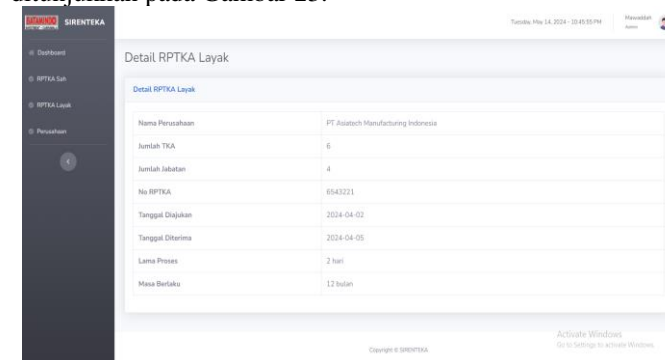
ditunjukkan pada Gambar 15.

SIRENTEKA

Dashboard
RPTKA Sah
RPTKA Layak
Perusahaan

Tuesday, May 14, 2024 - 10:45:55 PM
Mawaddah
Admin

Detail RPTKA Layak

Detail RPTKA Layak

| | |
|---|---|
| Nama Perusahaan | PT Asiatech Manufacturing Indonesia |
| Jumlah TKA | 6 |
| Jumlah Jabatan | 4 |
| No RPTKA | 6543221 |
| Tanggal Diajukan | 2024-04-02 |
| Tanggal Diterima | 2024-04-05 |
| Lama Proses | 2 hari |
| Masa Berlaku | 12 bulan |

Copyright © SIRENTEKA

Activate Windows
Go to Settings to activate Windows.